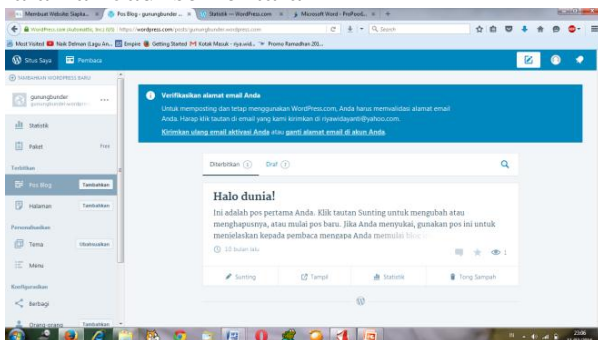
Membuat Website Sepka... × | Pos Blog ‹ gunungbunder — × | Statistik — WordPress.com × | Microsoft Word - ProPosal... × | +

WordPress.com (Automattic, Inc.) (US) | https://wordpress.com/posts/gunungbunder.wordpress.com | C | Search

Most Visited | Yasir Dalman (Lagu An... | Empire | Getting Started | Kotak Masuk - riya.wid... | Promo Ramadhan 201...

Situs Saya | Pembaca

TAMBAHKAN WORDPRESS BARU

gunungbunder
gunungbunder.wordpress.com

Statistik

Paket | Free

Terbitkan

Pos Blog | Tambahkan

Halaman | Tambahkan

Personalisasikan

Tema | Sesuaikan

Menu

Konfigurasikan

Berbagi

Orang-orang | Tambahkan

Verifikasikan alamat email Anda

Untuk memposting dan tetap menggunakan WordPress.com, Anda harus memvalidasi alamat email Anda. Harap klik tautan di email yang kami kirimkan di riyawidayanti@yahoo.com.

Kirimkan ulang email aktivasi Anda atau ganti alamat email di akun Anda.

Diterbitkan 1 | Draf 1

Halo dunia!

Ini adalah pos pertama Anda. Klik tautan Sunting untuk mengubah atau menghapusnya, atau mulai pos baru. Jika Anda menyukai, gunakan pos ini untuk menjelaskan kepada pembaca mengapa Anda memulai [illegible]

10 bulan lalu

1

Sunting | Tampil | Statistik | Tong Sampah

23:06